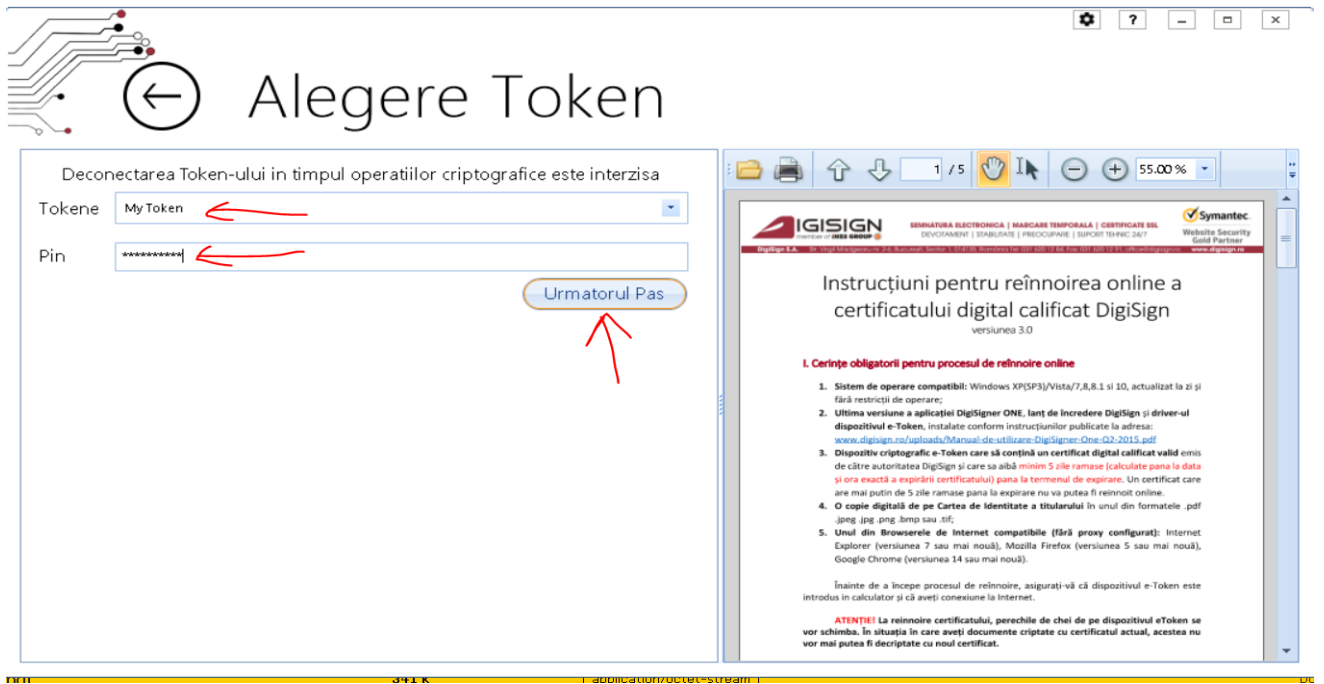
?

Alegere Token

Deconectarea Token-ului in timpul operatiilor criptografice este interzisa

Tokene My Token

Pin ***********

Urmatorul Pas

1 / 5 55.00 %

DIGISIGN member of IRIS GROUP

SEMNĂTURA ELECTRONICĂ | MARCARE TEMPORALĂ | CERTIFICATE SSL
DEVOTAMENT | STABILITATE | PREOCUPARE | SUPORT TEHNIC 24/7

Symantec. Website Security Gold Partner

DigiSign S.A. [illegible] www.digisign.ro

Instrucțiuni pentru reînnoirea online a certificatului digital calificat DigiSign
versiunea 3.0

I. Cerințe obligatorii pentru procesul de reînnoire online

1. Sistem de operare compatibil: Windows XP(SP3)/Vista/7,8,8.1 si 10, actualizat la zi și fără restricții de operare;
2. Ultima versiune a aplicației DigiSigner ONE, lanț de încredere DigiSign și driver-ul dispozitivul e-Token, instalate conform instrucțiunilor publicate la adresa: www.digisign.ro/uploads/Manual-de-utilizare-DigiSigner-One-Q2-2015.pdf
3. Dispozitiv criptografic e-Token care să conțină un certificat digital calificat valid emis de către autoritatea DigiSign și care sa aibă minim 5 zile ramase (calculate pana la data și ora exactă a expirării certificatului) pana la termenul de expirare. Un certificat care are mai putin de 5 zile ramase pana la expirare nu va putea fi reinnoit online.
4. O copie digitală de pe Cartea de Identitate a titularului în unul din formatele .pdf .jpeg .jpg .png .bmp sau .tif;
5. Unul din Browserele de Internet compatibile (fără proxy configurat): Internet Explorer (versiunea 7 sau mai nouă), Mozilla Firefox (versiunea 5 sau mai nouă), Google Chrome (versiunea 14 sau mai nouă).

Înainte de a începe procesul de reînnoire, asigurați-vă că dispozitivul e-Token este introdus în calculator și că aveți conexiune la Internet.

ATENȚIE! La reinnoire certificatului, perechile de chei de pe dispozitivul eToken se vor schimba. În situația în care aveți documente criptate cu certificatul actual, acestea nu vor mai putea fi decriptate cu noul certificat.

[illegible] 341 K application/octet-stream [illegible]